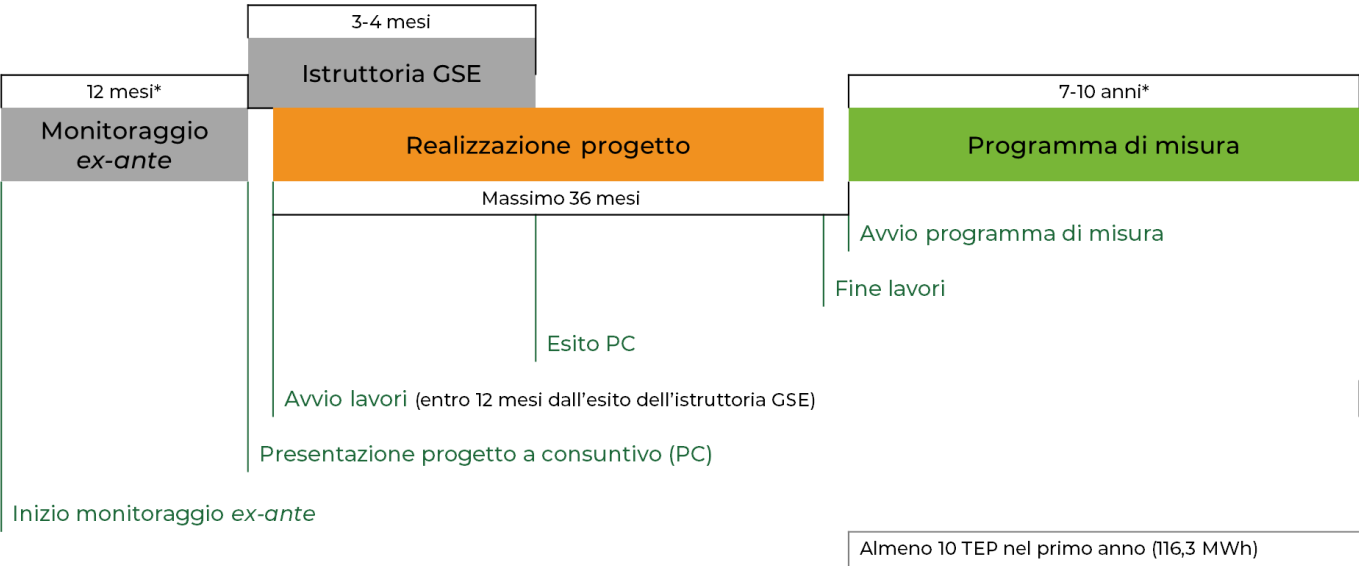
3-4 mesi

Istruttoria GSE

12 mesi*

Monitoraggio *ex-ante*

Realizzazione progetto

7-10 anni*

Programma di misura

Massimo 36 mesi

Avvio programma di misura

Fine lavori

Esito PC

Avvio lavori (entro 12 mesi dall'esito dell'istruttoria GSE)

Presentazione progetto a consuntivo (PC)

Inizio monitoraggio *ex-ante*

Almeno 10 TEP nel primo anno (116,3 MWh)